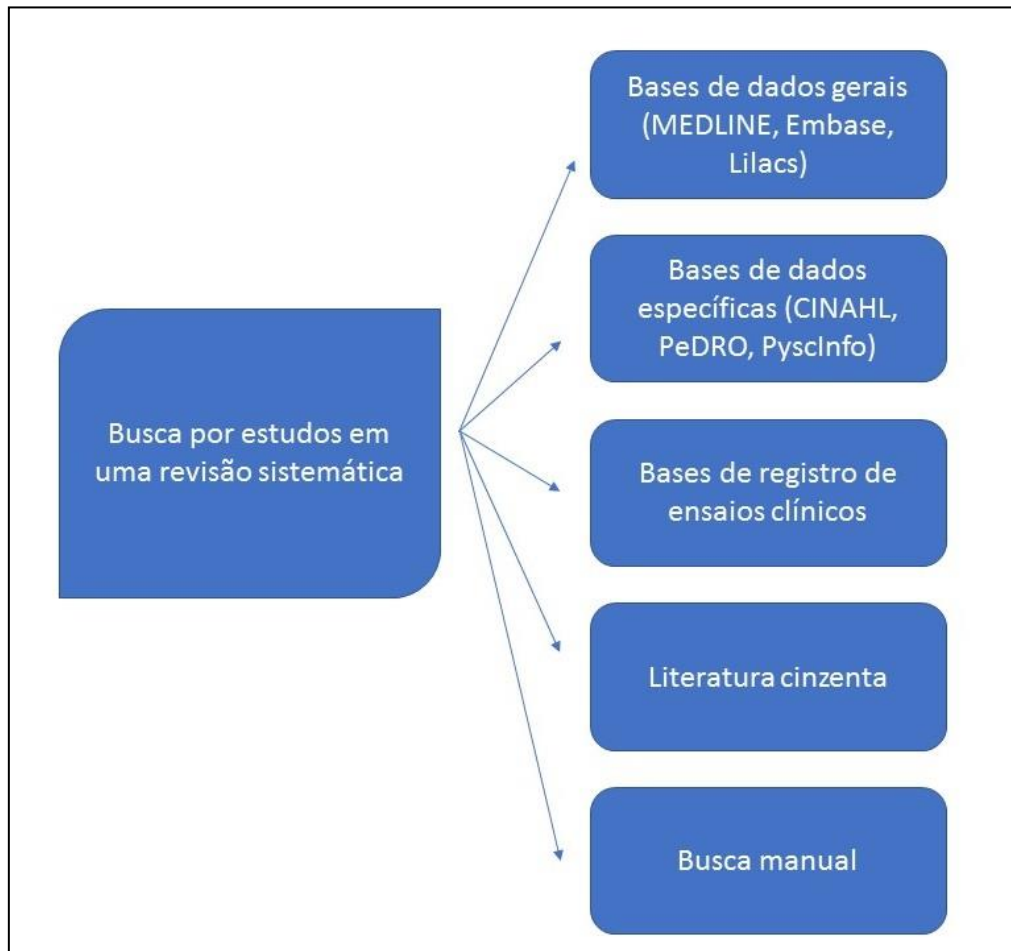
Busca por estudos em uma revisão sistemática

Bases de dados gerais (MEDLINE, Embase, Lilacs)

Bases de dados específicas (CINAHL, PeDRO, PyscInfo)

Bases de registro de ensaios clínicos

Literatura cinzenta

Busca manual